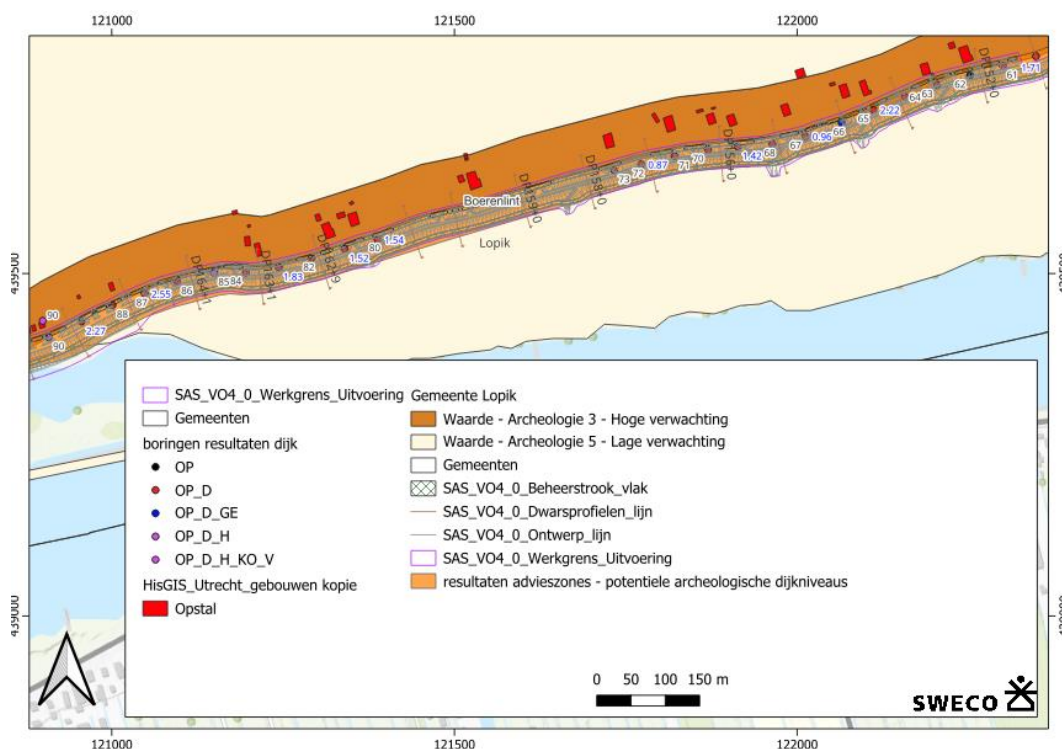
121000 121500 122000

DP152+0 1.71 61 62 64 63 2.22 65 0.96 66 67 1.42 68 DP156+0 70 0.87 71 72 73 DP158+0 DP159+0 Boerenlint Lopik 1.54 80 1.52 DP162+9 82 1.83 DP163+1 DP164+7 8584 86 2.55 87 88 2.27 90 90

439500

439000

SAS_VO4_0_Werkgrens_Uitvoering
Gemeenten
boringen resultaten dijk
OP
OP_D
OP_D_GE
OP_D_H
OP_D_H_KO_V
HisGIS_Utrecht_gebouwen kopie
Opstal

Gemeente Lopik
Waarde - Archeologie 3 - Hoge verwachting
Waarde - Archeologie 5 - Lage verwachting
Gemeenten
SAS_VO4_0_Beheerstrook_vlak
SAS_VO4_0_Dwarsprofielen_lijn
SAS_VO4_0_Ontwerp_lijn
SAS_VO4_0_Werkgrens_Uitvoering
resultaten advieszones - potentiele archeologische dijkniveaus

0 50 100 150 m

SWECO

121000 121500 122000